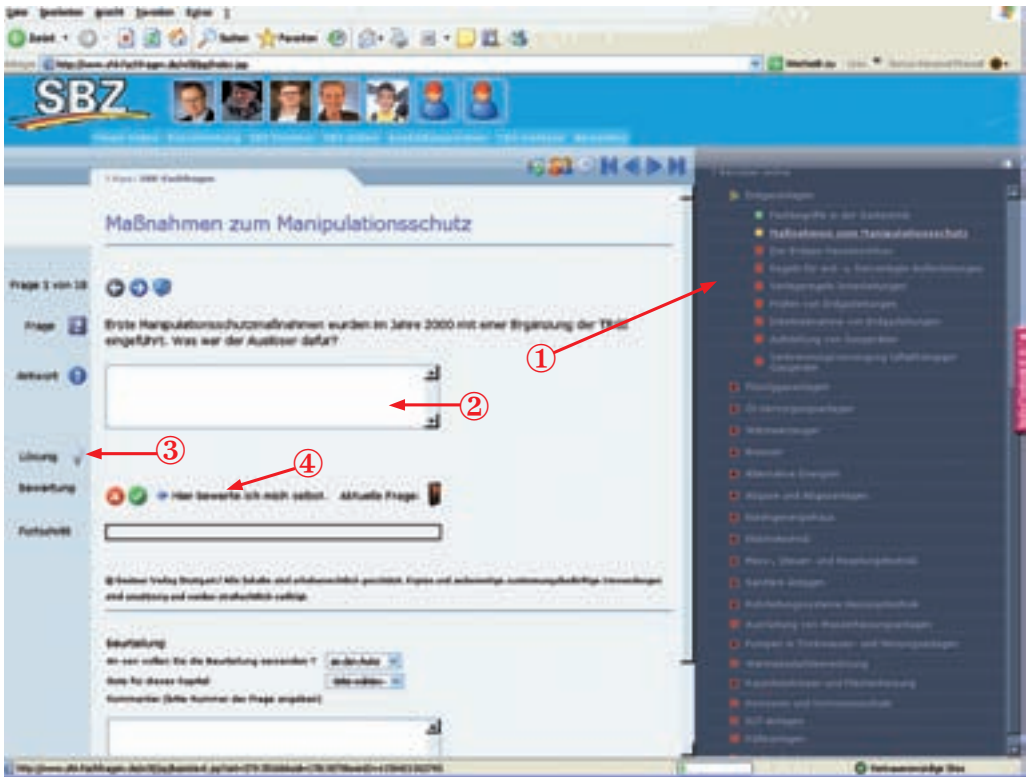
SBZ

Maßnahmen zum Manipulationsschutz

Frage 1 von 18

Frage

Erste Manipulationsschutzmaßnahmen wurden im Jahre 2000 mit einer Ergänzung der TRGI eingeführt. Was war der Auslöser dafür?

Antwort

②

Lösung

③

④

Bewertung

Hier bewerte ich mich selbst. Aktuelle Frage:

Fortschritt

Beurteilung

①

Maßnahmen zum Manipulationsschutz